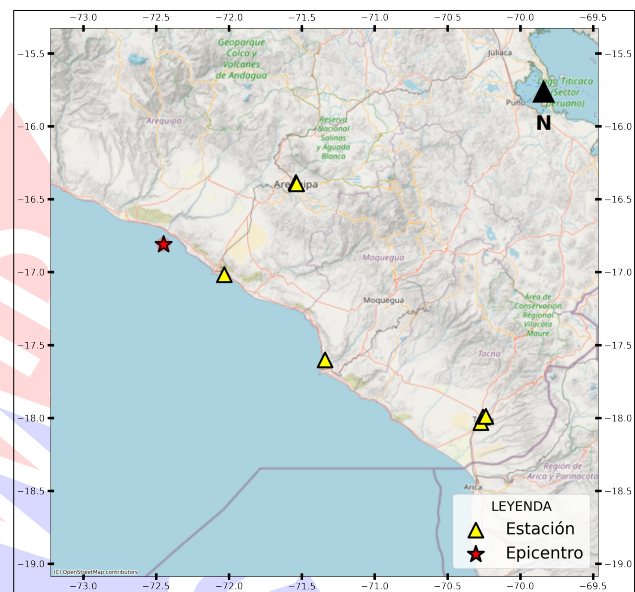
−73.0 −72.5 −72.0 −71.5 −71.0 −70.5 −70.0 −69.5

−15.5
−16.0
−16.5
−17.0
−17.5
−18.0
−18.5
−19.0

Geoparque Colca y Volcanes de Andagua

Juliaca

Lago Titicaca (Sector Peruano)

Puno

N

Arequipa

Reserva Nacional Salinas y Aguada Blanca

Arequipa

Moquegua

Moquegua

Área de Conservación Regional Vilacota Maure

Tacna

Región de Arica y Parinacota

LEYENDA
Estación
Epicentro

(C) OpenStreetMap contributors

−73.0 −72.5 −72.0 −71.5 −71.0 −70.5 −70.0 −69.5

−15.5
−16.0
−16.5
−17.0
−17.5
−18.0
−18.5
−19.0